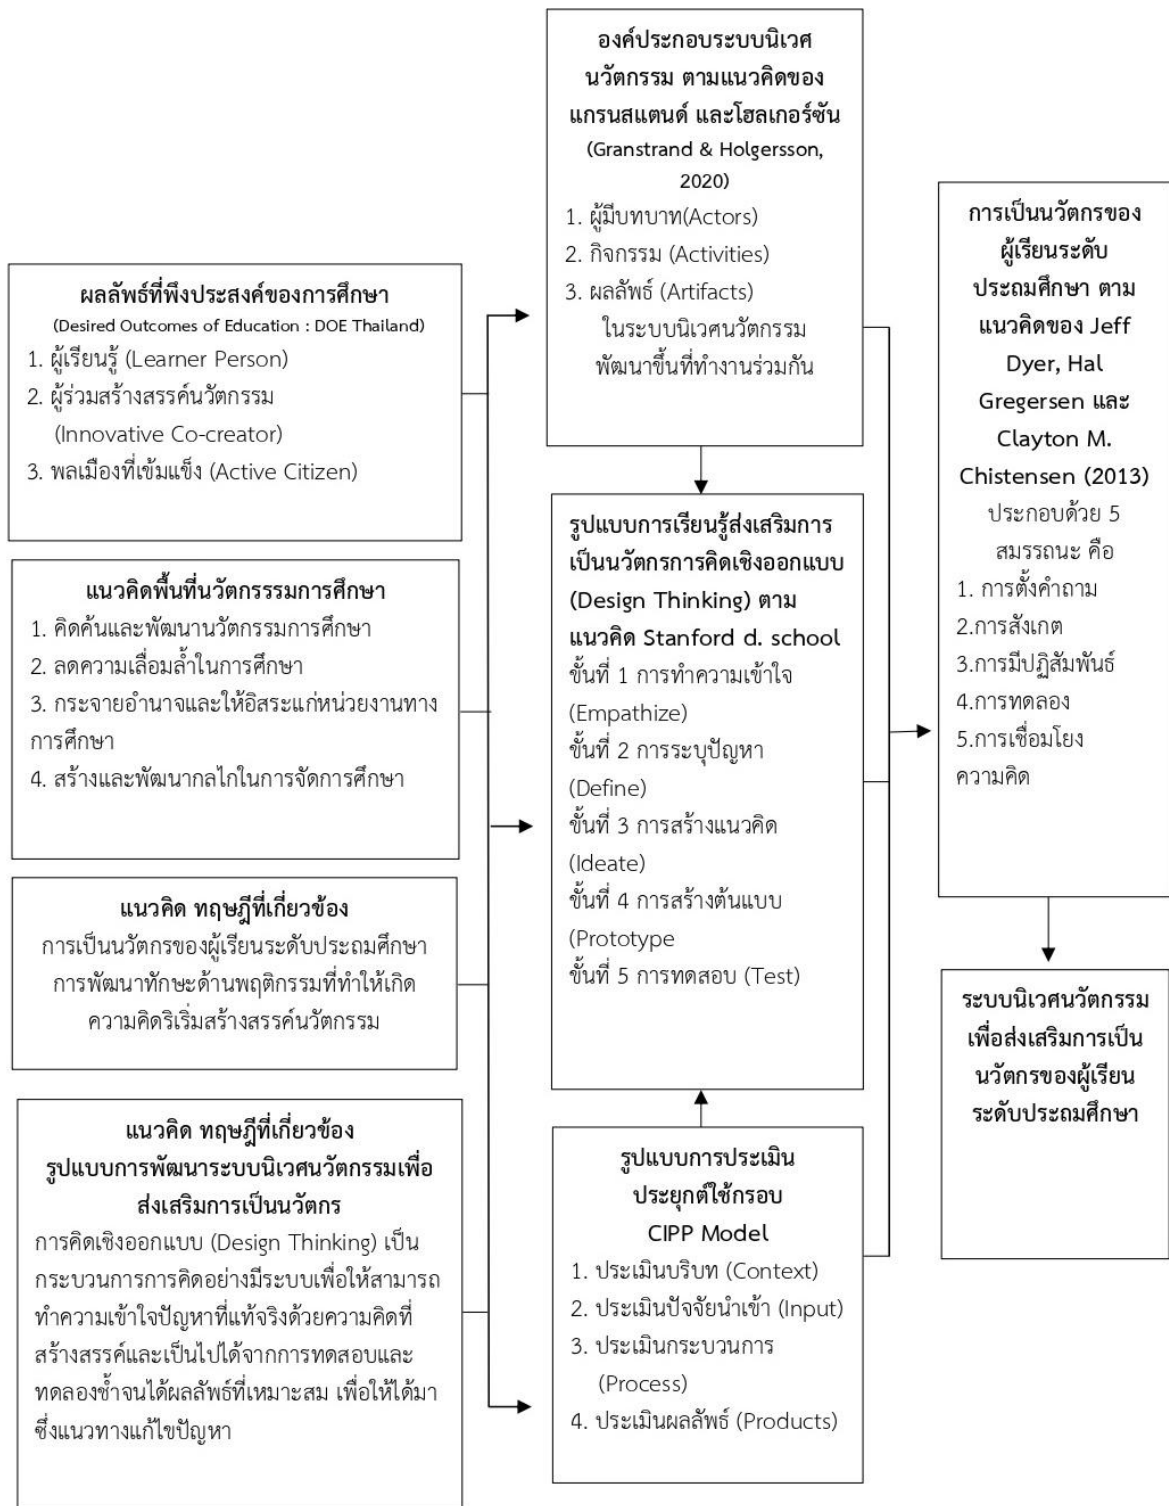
ผลลัพธ์ที่พึงประสงค์ของการศึกษา
(Desired Outcomes of Education : DOE Thailand)
1. ผู้เรียนรู้ (Learner Person)
2. ผู้ร่วมสร้างสรรค์นวัตกรรม (Innovative Co-creator)
3. พลเมืองที่เข้มแข็ง (Active Citizen)

แนวคิดพื้นที่นวัตกรรรมการศึกษา
1. คิดค้นและพัฒนานวัตกรรมการศึกษา
2. ลดความเลื่อมล้ำในการศึกษา
3. กระจายอำนาจและให้อิสระแก่หน่วยงานทางการศึกษา
4. สร้างและพัฒนากลไกในการจัดการศึกษา

แนวคิด ทฤษฎีที่เกี่ยวข้อง
การเป็นนวัตกรของผู้เรียนระดับประถมศึกษา การพัฒนาทักษะด้านพฤติกรรมที่ทำให้เกิดความคิดริเริ่มสร้างสรรค์นวัตกรรม

แนวคิด ทฤษฎีที่เกี่ยวข้อง
รูปแบบการพัฒนาระบบนิเวศนวัตกรรมเพื่อส่งเสริมการเป็นนวัตกร
การคิดเชิงออกแบบ (Design Thinking) เป็นกระบวนการการคิดอย่างมีระบบเพื่อให้สามารถทำความเข้าใจปัญหาที่แท้จริงด้วยความคิดที่สร้างสรรค์และเป็นไปได้จากการทดสอบและทดลองซ้ำจนได้ผลลัพธ์ที่เหมาะสม เพื่อให้ได้มาซึ่งแนวทางแก้ไขปัญหา

องค์ประกอบระบบนิเวศนวัตกรรม ตามแนวคิดของแกรนสแตนด์ และโฮลเกอร์ซัน
(Granstrand & Holgersson, 2020)
1. ผู้มีบทบาท(Actors)
2. กิจกรรม (Activities)
3. ผลลัพธ์ (Artifacts)
ในระบบนิเวศนวัตกรรมพัฒนาขึ้นที่ทำงานร่วมกัน

รูปแบบการเรียนรู้ส่งเสริมการเป็นนวัตกรการคิดเชิงออกแบบ (Design Thinking) ตามแนวคิด Stanford d. school
ขั้นที่ 1 การทำความเข้าใจ (Empathize)
ขั้นที่ 2 การระบุปัญหา (Define)
ขั้นที่ 3 การสร้างแนวคิด (Ideate)
ขั้นที่ 4 การสร้างต้นแบบ (Prototype
ขั้นที่ 5 การทดสอบ (Test)

รูปแบบการประเมินประยุกต์ใช้กรอบ CIPP Model
1. ประเมินบริบท (Context)
2. ประเมินปัจจัยนำเข้า (Input)
3. ประเมินกระบวนการ (Process)
4. ประเมินผลลัพธ์ (Products)

การเป็นนวัตกรของผู้เรียนระดับประถมศึกษา ตามแนวคิดของ Jeff Dyer, Hal Gregersen และ Clayton M. Chistensen (2013)
ประกอบด้วย 5 สมรรถนะ คือ
1. การตั้งคำถาม
2.การสังเกต
3.การมีปฏิสัมพันธ์
4.การทดลอง
5.การเชื่อมโยงความคิด

ระบบนิเวศนวัตกรรมเพื่อส่งเสริมการเป็นนวัตกรของผู้เรียนระดับประถมศึกษา